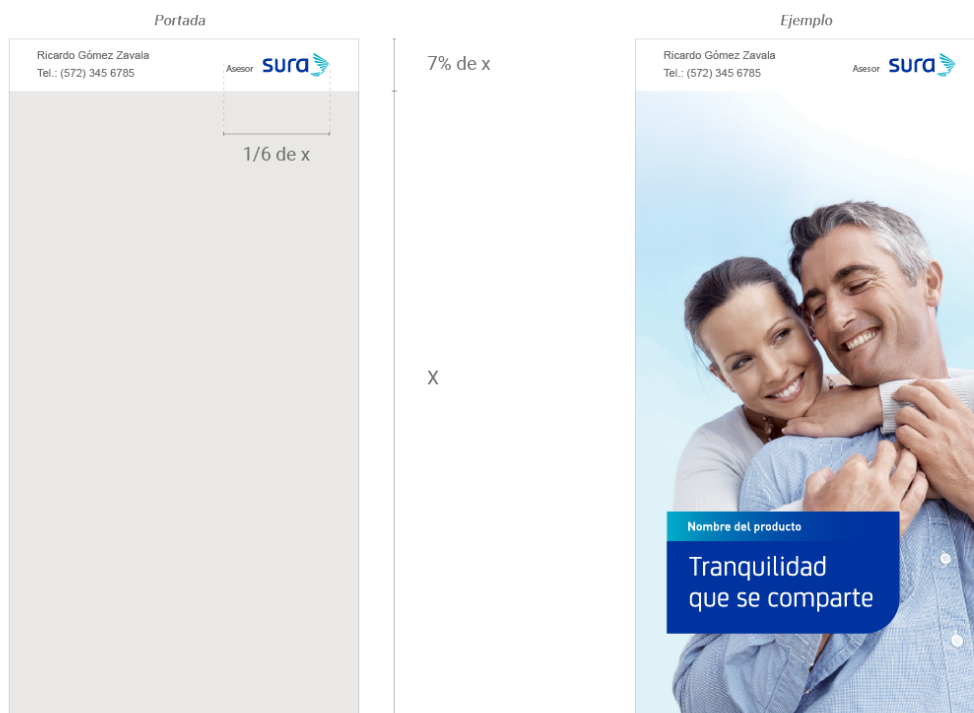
Portada

Ricardo Gómez Zavala
Tel.: (572) 345 6785

Asesor sura

1/6 de x

7% de x

x

Ejemplo

Ricardo Gómez Zavala
Tel.: (572) 345 6785

Asesor sura

Nombre del producto

Tranquilidad que se comparte